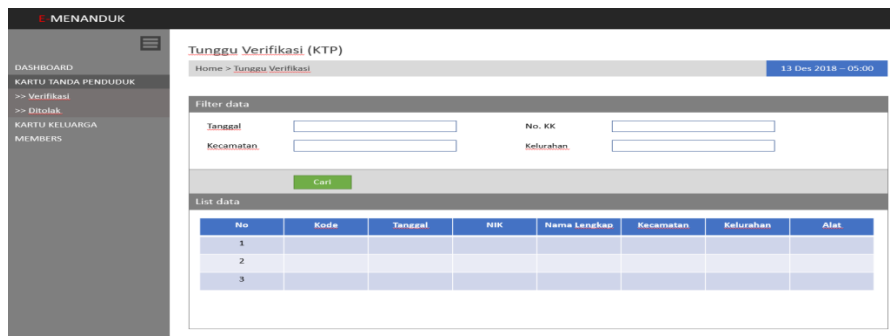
E-MENANDUK

DASHBOARD
KARTU TANDA PENDUDUK
>> Verifikasi
>> Ditolak
KARTU KELUARGA
MEMBERS

Tunggu Verifikasi (KTP)

Home > Tunggu Verifikasi

13 Des 2018 – 05:00

Filter data

Tanggal

No. KK

Kecamatan

Kelurahan

Cari

List data

| No | Kode | Tanggal | NIK | Nama Lengkap | Kecamatan | Kelurahan | Alat |
|---|---|---|---|---|---|---|---|
| 1 | | | | | | | |
| 2 | | | | | | | |
| 3 | | | | | | | |